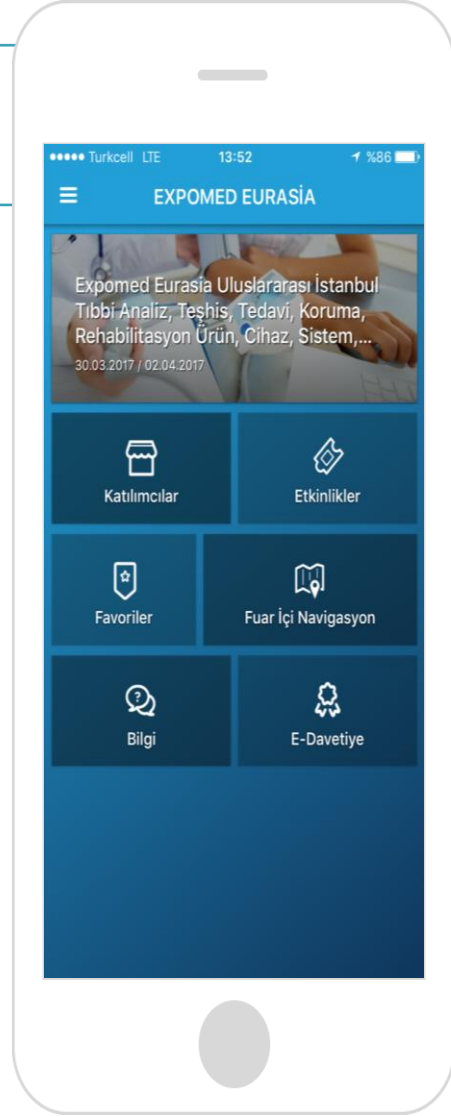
●●●●● Turkcell LTE 13:52 %86

EXPOMED EURASİA

Expomed Eurasia Uluslararası İstanbul Tıbbi Analiz, Teşhis, Tedavi, Koruma, Rehabilitasyon Ürün, Cihaz, Sistem,...
30.03.2017 / 02.04.2017

Katılımcılar

Etkinlikler

Favoriler

Fuar İçi Navigasyon

Bilgi

E-Davetiye